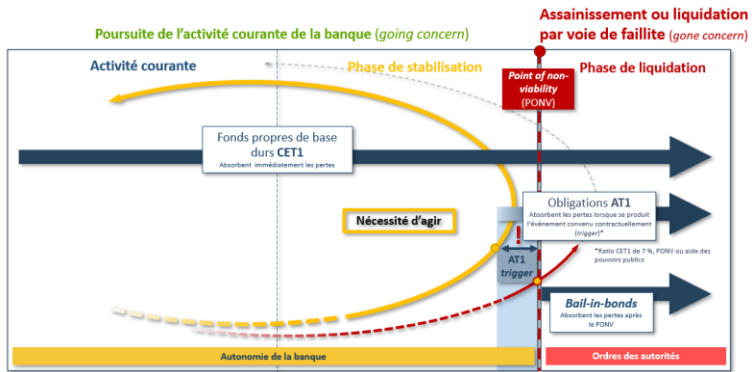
Poursuite de l'activité courante de la banque (going concern)

Assainissement ou liquidation par voie de faillite (gone concern)

Activité courante

Phase de stabilisation

Point of non-viability (PONV)

Phase de liquidation

Fonds propres de base durs CET1
Absorbent immédiatement les pertes

Nécessité d'agir

!

Obligations AT1
Absorbent les pertes lorsque se produit l'événement convenu contractuellement (trigger)*

AT1 trigger

*Ratio CET1 de 7 %, PONV ou aide des pouvoirs publics

Bail-in-bonds
Absorbent les pertes après le PONV

Autonomie de la banque

Ordres des autorités